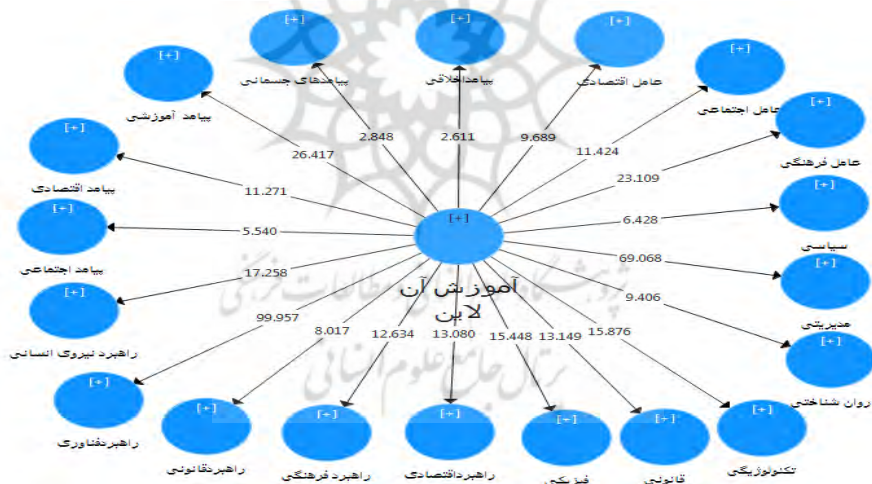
[+]
پیامدهای جسمانی
[+]
پیامداخلاقی
[+]
عامل اقتصادی
[+]
عامل اجتماعی
[+]
پیامد آموزشی
[+]
عامل فرهنگی
[+]
پیامد اقتصادی
[+]
سیاسی
[+]
پیامد اجتماعی
[+]
مدیریتی
[+]
راهبرد نیروی انسانی
[+]
روان شناختی
[+]
راهبردفناوری
[+]
راهبردقانونی
[+]
راهبرد فرهنگی
[+]
راهبرداقتصادی
[+]
فیزیکی
[+]
قانونی
[+]
تکنولوژیکی
[+]
آموزش آن لاین
26.417
2.848
2.611
9.689
11.424
23.109
6.428
69.068
9.406
15.876
13.149
15.448
13.080
12.634
8.017
99.957
17.258
5.540
11.271